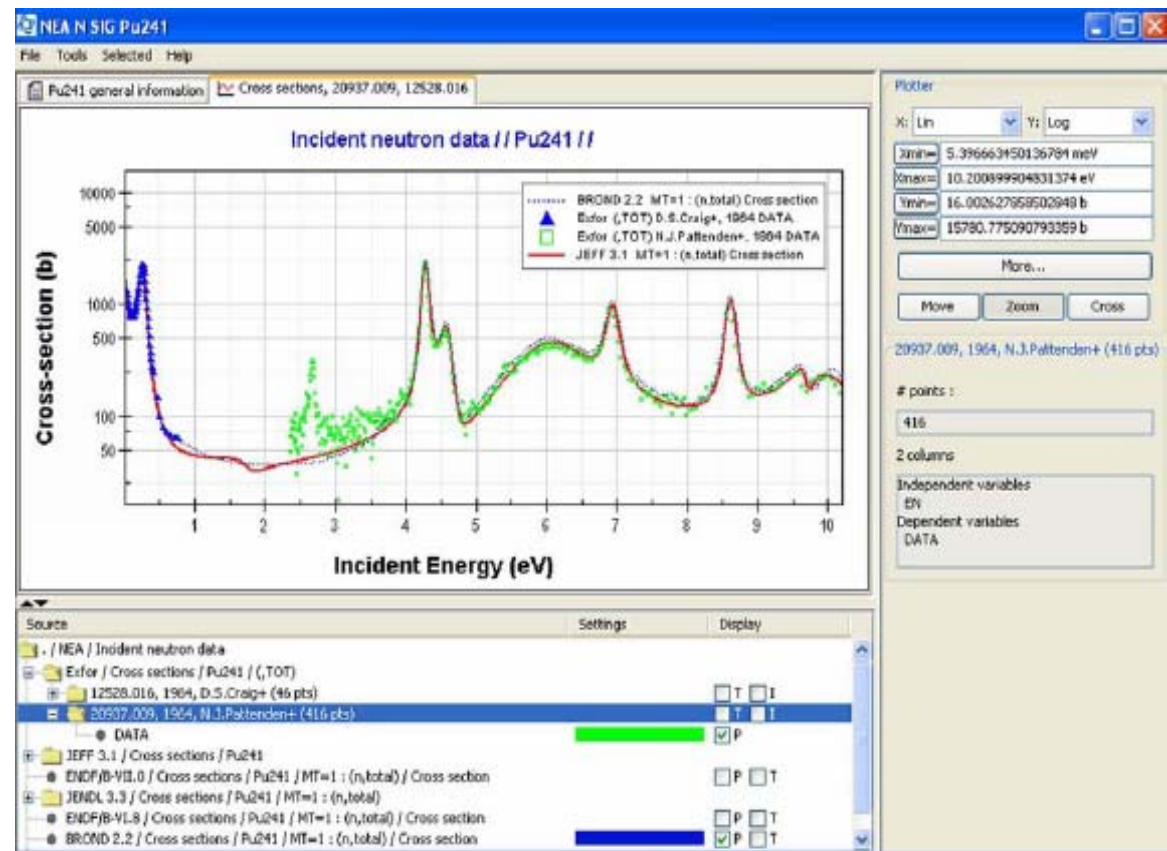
NEA N SIG Pu241

File Tools Selected Help

Pu241 general information | Cross sections, 20937.009, 12528.016

Incident neutron data / / Pu241 / /

BROND 2.2 MT=1 : (n,total) Cross section
Exfor (,TOT) D.S.Craig+, 1964 DATA
Exfor (,TOT) N.J.Pattenden+, 1964 DATA
JEFF 3.1 MT=1 : (n,total) Cross section

Cross-section (b)

10000
5000
1000
500
100
50

1 2 3 4 5 6 7 8 9 10

Incident Energy (eV)

Plotter

X: Lin Y: Log

Xmin= 5.396663450136784 meV
Xmax= 10.200899904831374 eV
Ymin= 16.002627658502848 b
Ymax= 15780.775090793359 b

More...

Move Zoom Cross

20937.009, 1964, N.J.Pattenden+ (416 pts)

# points :

416

2 columns

Independent variables
EN
Dependent variables
DATA

| Source | Settings | Display |
|---|---|---|
| . / NEA / Incident neutron data | | |
| Exfor / Cross sections / Pu241 / (,TOT) | | |
| 12528.016, 1964, D.S.Craig+ (46 pts) | | T I |
| 20937.009, 1964, N.J.Pattenden+ (416 pts) | | T I |
| DATA | | P |
| JEFF 3.1 / Cross sections / Pu241 | | |
| ENDF/B-VII.0 / Cross sections / Pu241 / MT=1 : (n,total) / Cross section | | P T |
| JENDL 3.3 / Cross sections / Pu241 / MT=1 : (n,total) | | |
| ENDF/B-VI.8 / Cross sections / Pu241 / MT=1 : (n,total) / Cross section | | P T |
| BROND 2.2 / Cross sections / Pu241 / MT=1 : (n,total) / Cross section | | P T |